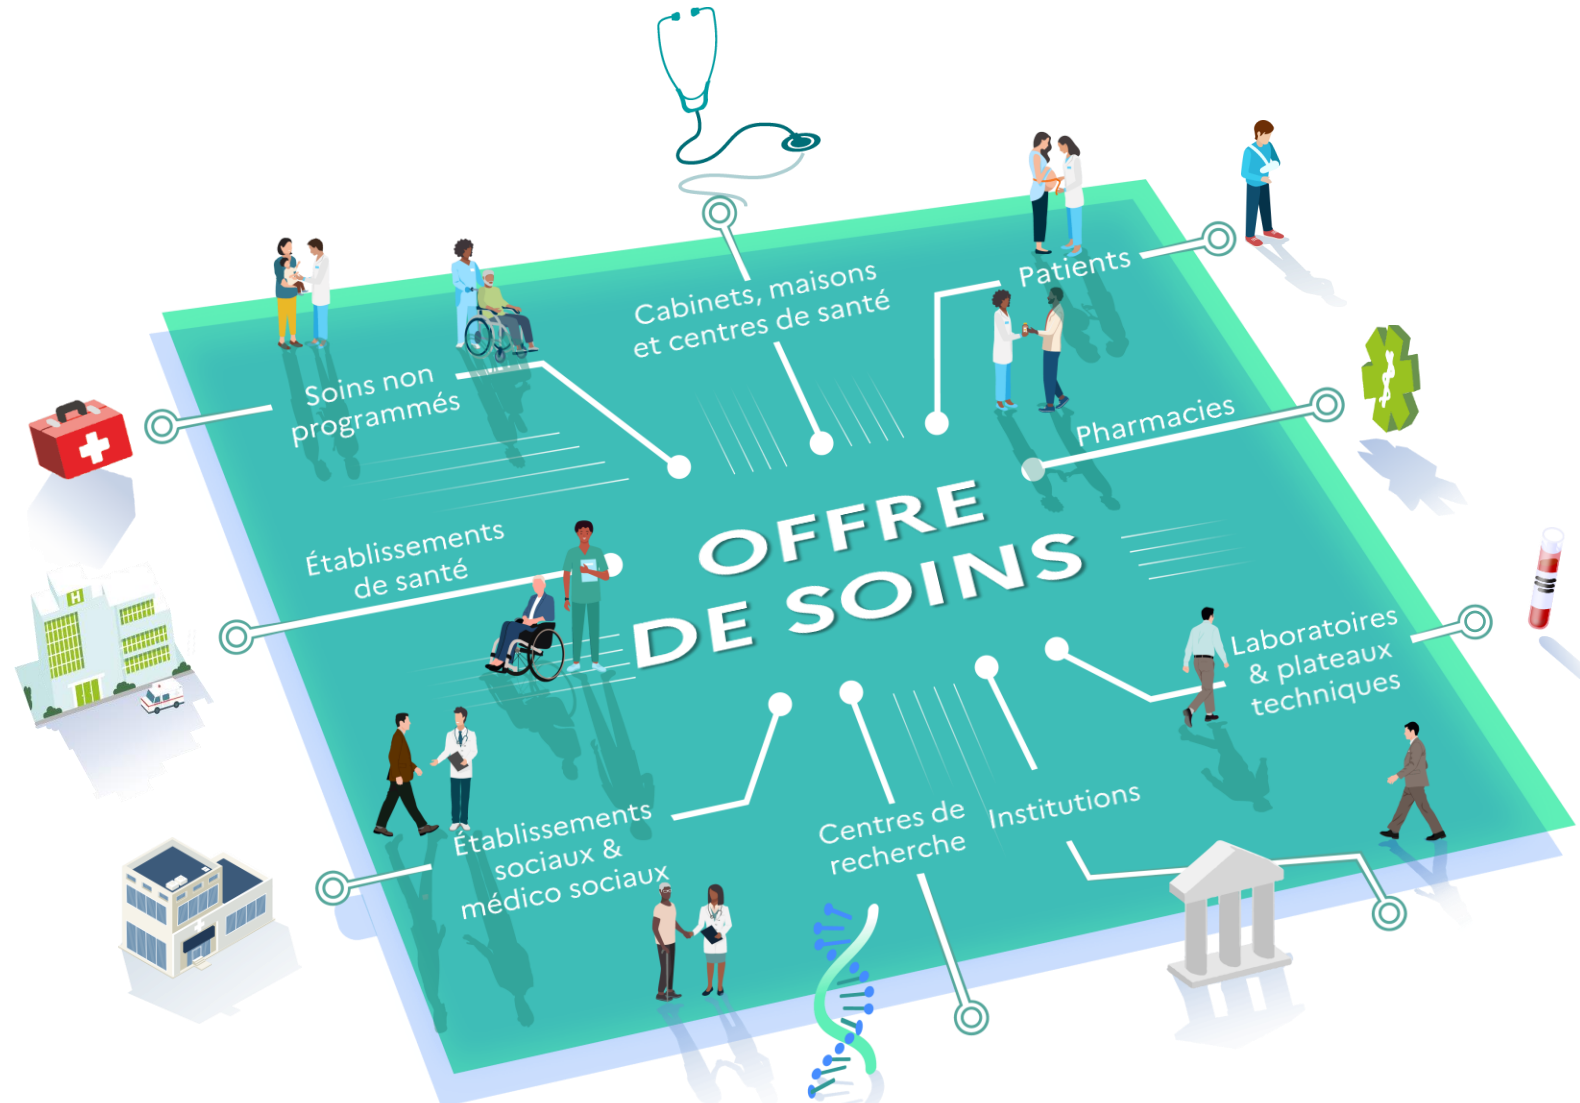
OFFRE DE SOINS

Cabinets, maisons et centres de santé

Patients

Soins non programmés

Pharmacies

Établissements de santé

Laboratoires & plateaux techniques

Établissements sociaux & médico sociaux

Centres de recherche

Institutions

H